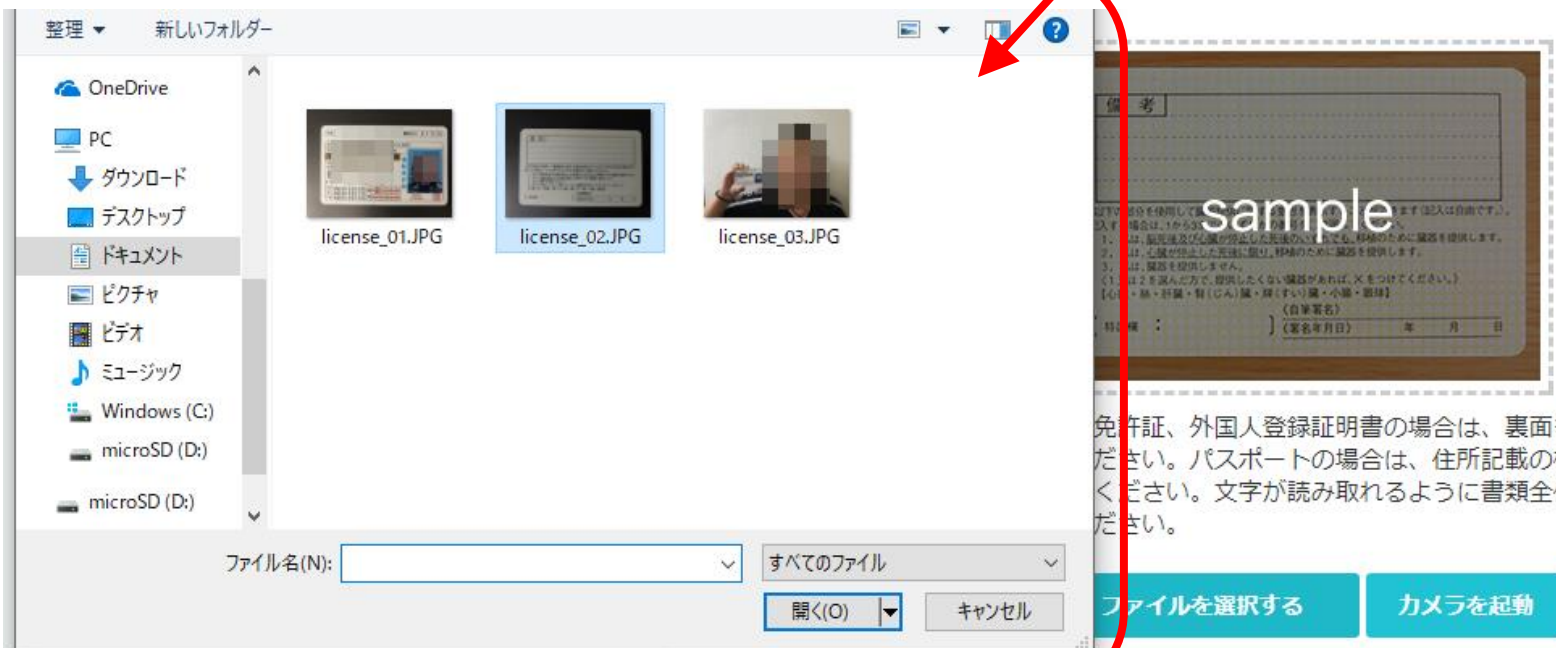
整理 ▾ 新しいフォルダー

OneDrive
PC
ダウンロード
デスクトップ
ドキュメント
ピクチャ
ビデオ
ミュージック
Windows (C:)
microSD (D:)
microSD (D:)

license_01.JPG
license_02.JPG
license_03.JPG

ファイル名(N):
すべてのファイル
開く(O)
キャンセル

備考
sample

免許証、外国人登録証明書の場合は、裏面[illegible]ださい。パスポートの場合は、住所記載の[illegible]ください。文字が読み取れるように書類全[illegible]ださい。

ファイルを選択する
カメラを起動